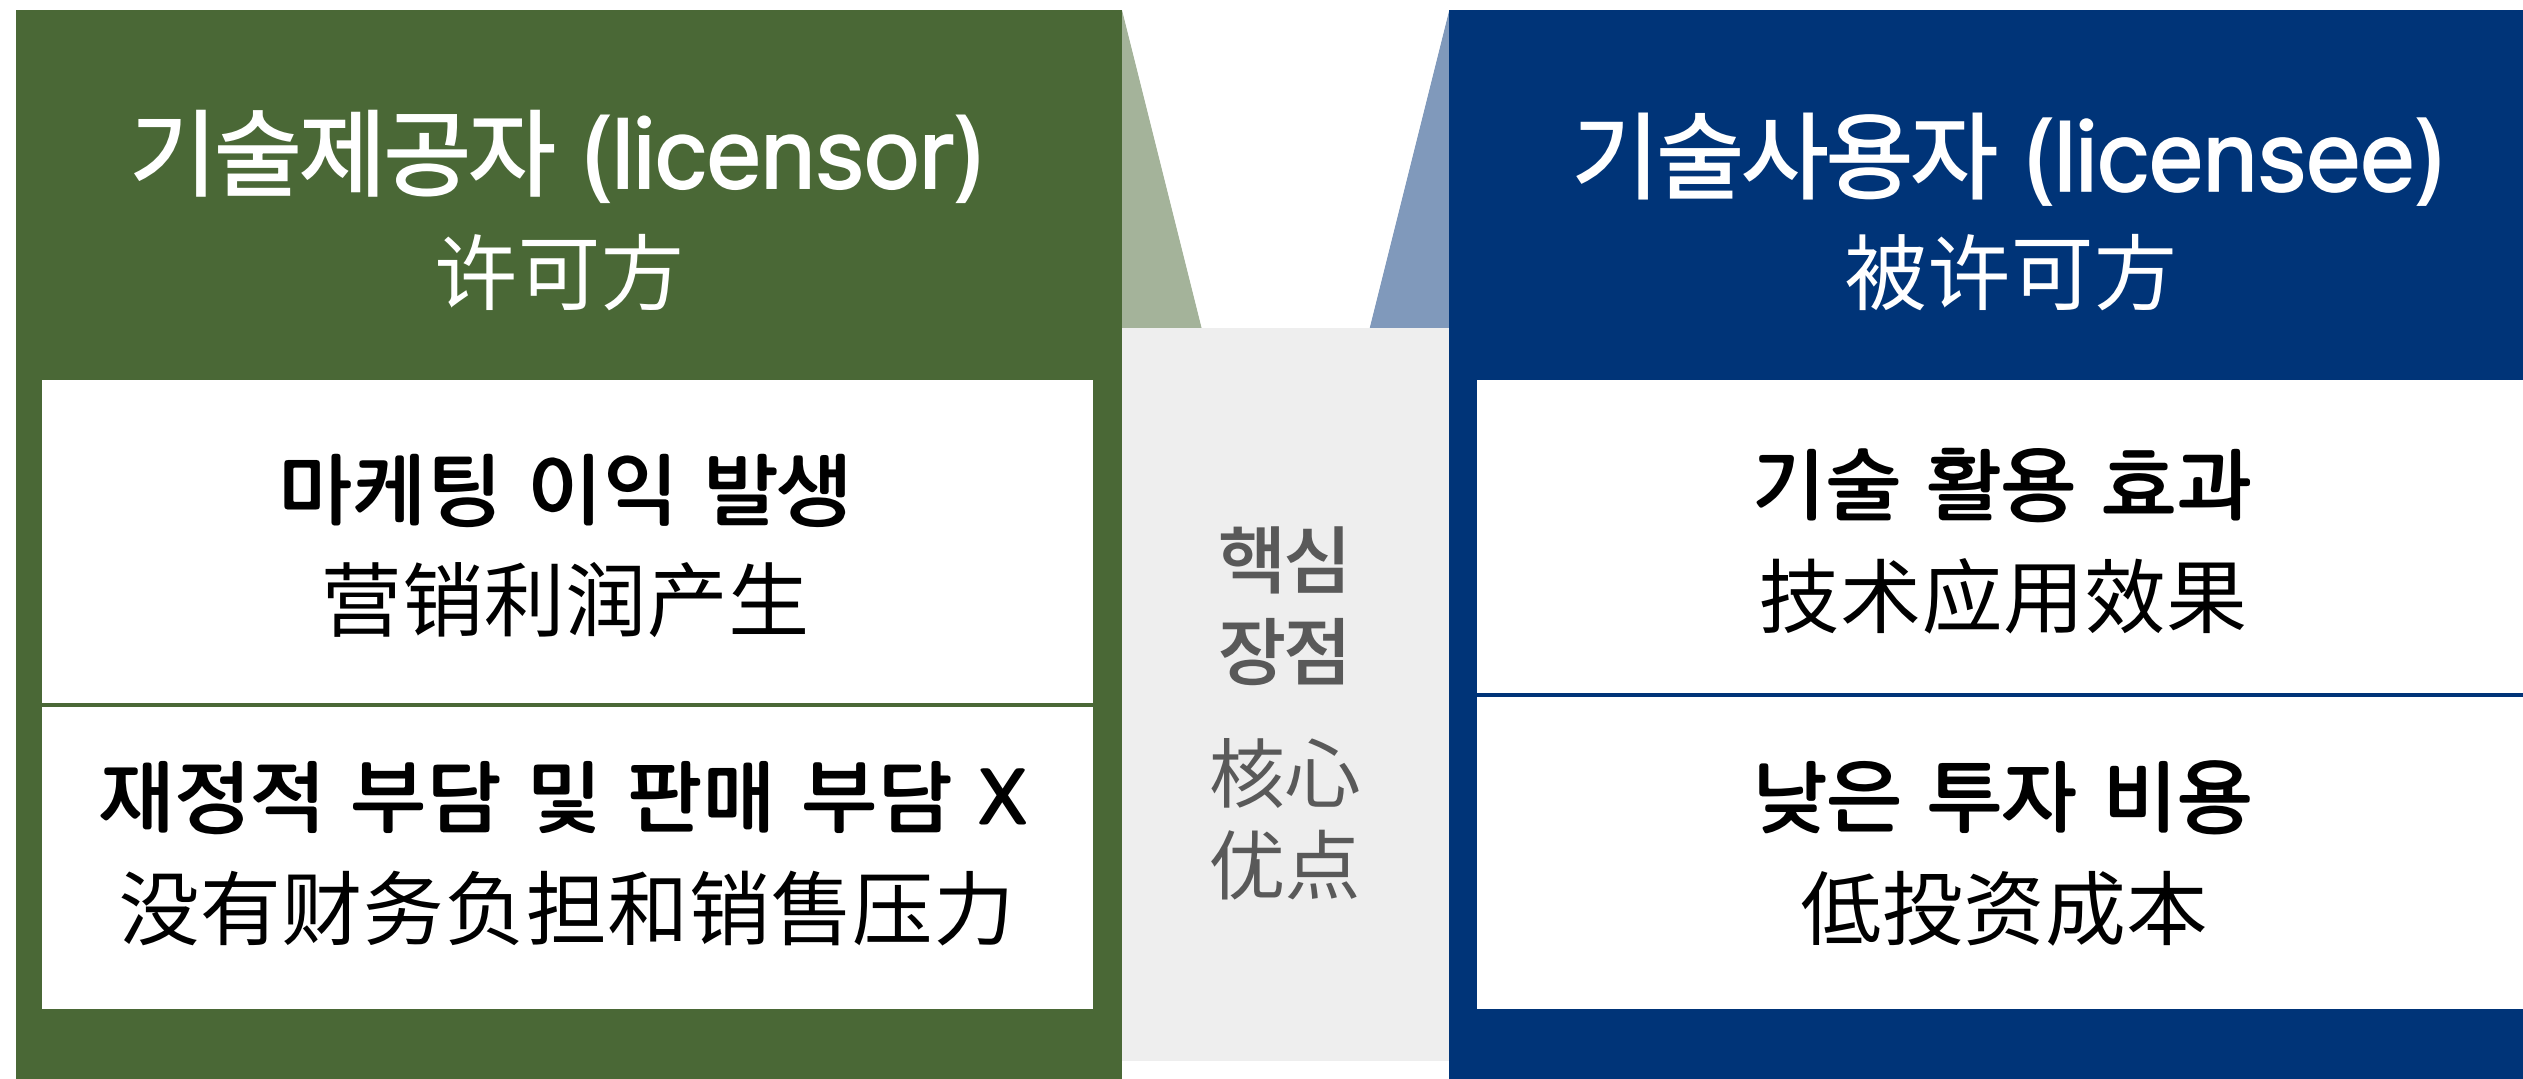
기술제공자 (licensor)
许可方

마케팅 이익 발생
营销利润产生

재정적 부담 및 판매 부담 X
没有财务负担和销售压力

핵심 장점
核心优点

기술사용자 (licensee)
被许可方

기술 활용 효과
技术应用效果

낮은 투자 비용
低投资成本